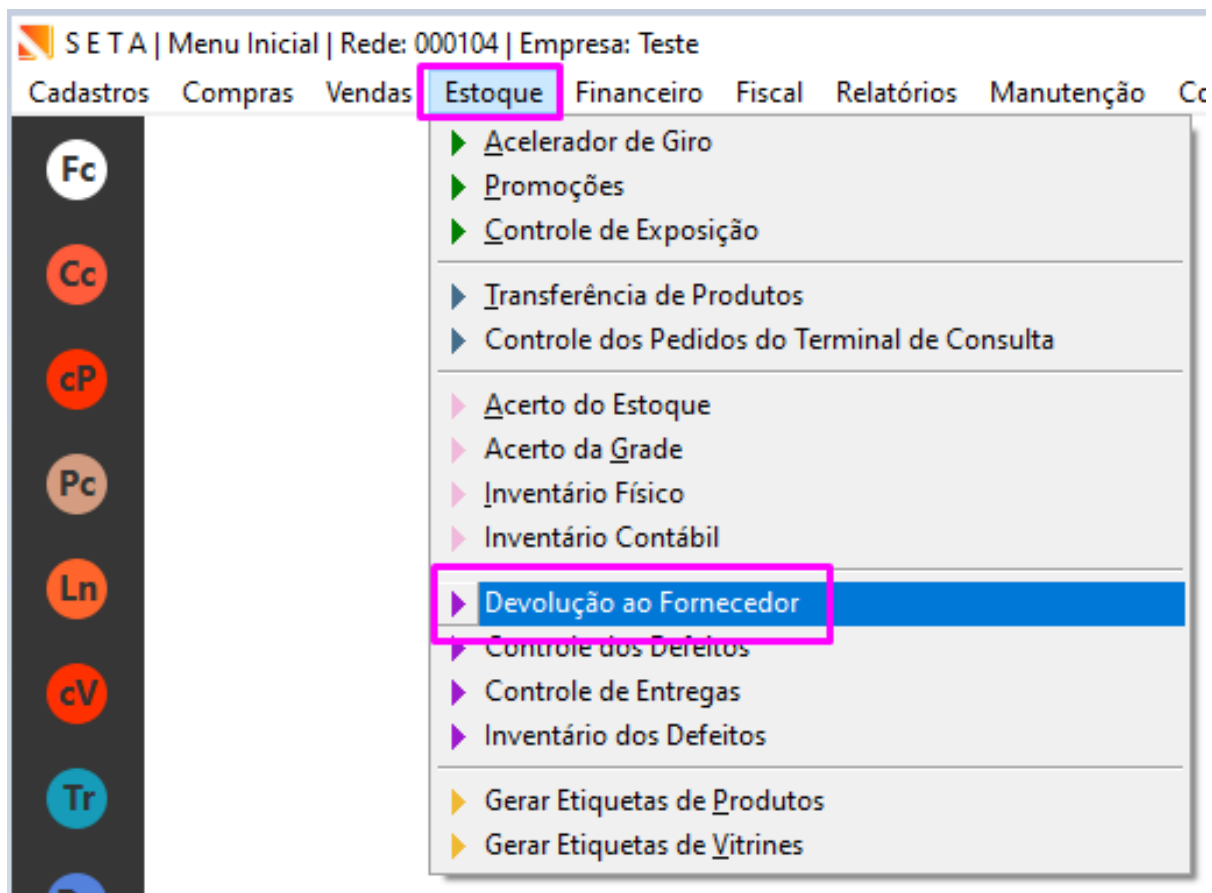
S E T A | Menu Inicial | Rede: 000104 | Empresa: Teste

Cadastros Compras Vendas Estoque Financeiro Fiscal Relatórios Manutenção Co

Fc
Cc
cP
Pc
Ln
cV
Tr

Acelerador de Giro
Promoções
Controle de Exposição

Transferência de Produtos
Controle dos Pedidos do Terminal de Consulta

Acerto do Estoque
Acerto da Grade
Inventário Físico
Inventário Contábil

Devolução ao Fornecedor
Controle dos Defeitos
Controle de Entregas
Inventário dos Defeitos

Gerar Etiquetas de Produtos
Gerar Etiquetas de Vitrines